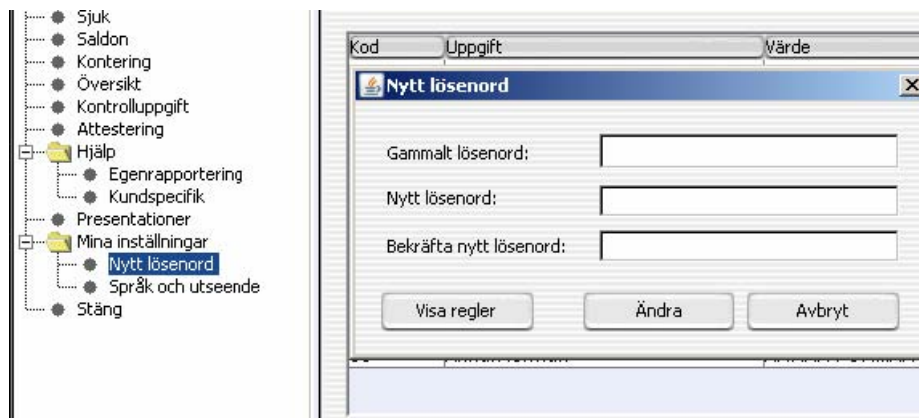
Sjuk
Saldon
Kontering
Översikt
Kontrolluppgift
Attestering
Hjälp
Egenrapportering
Kundspecifik
Presentationer
Mina inställningar
Nytt lösenord
Språk och utseende
Stäng

| Kod | Uppgift | Värde |
|---|---|---|

Nytt lösenord

Gammalt lösenord:

Nytt lösenord:

Bekräfta nytt lösenord:

Visa regler
Ändra
Avbryt